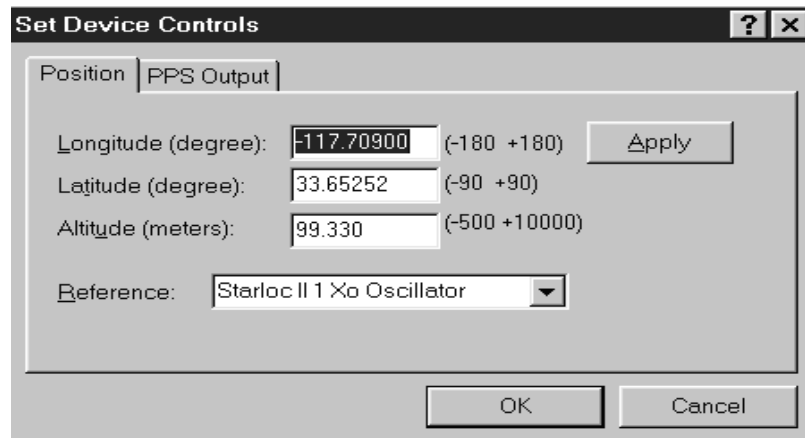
Set Device Controls

? X

Position | PPS Output

Longitude (degree): -117.70900 (-180 +180) Apply

Latitude (degree): 33.65252 (-90 +90)

Altitude (meters): 99.330 (-500 +10000)

Reference: Starloc II 1 Xo Oscillator

OK Cancel